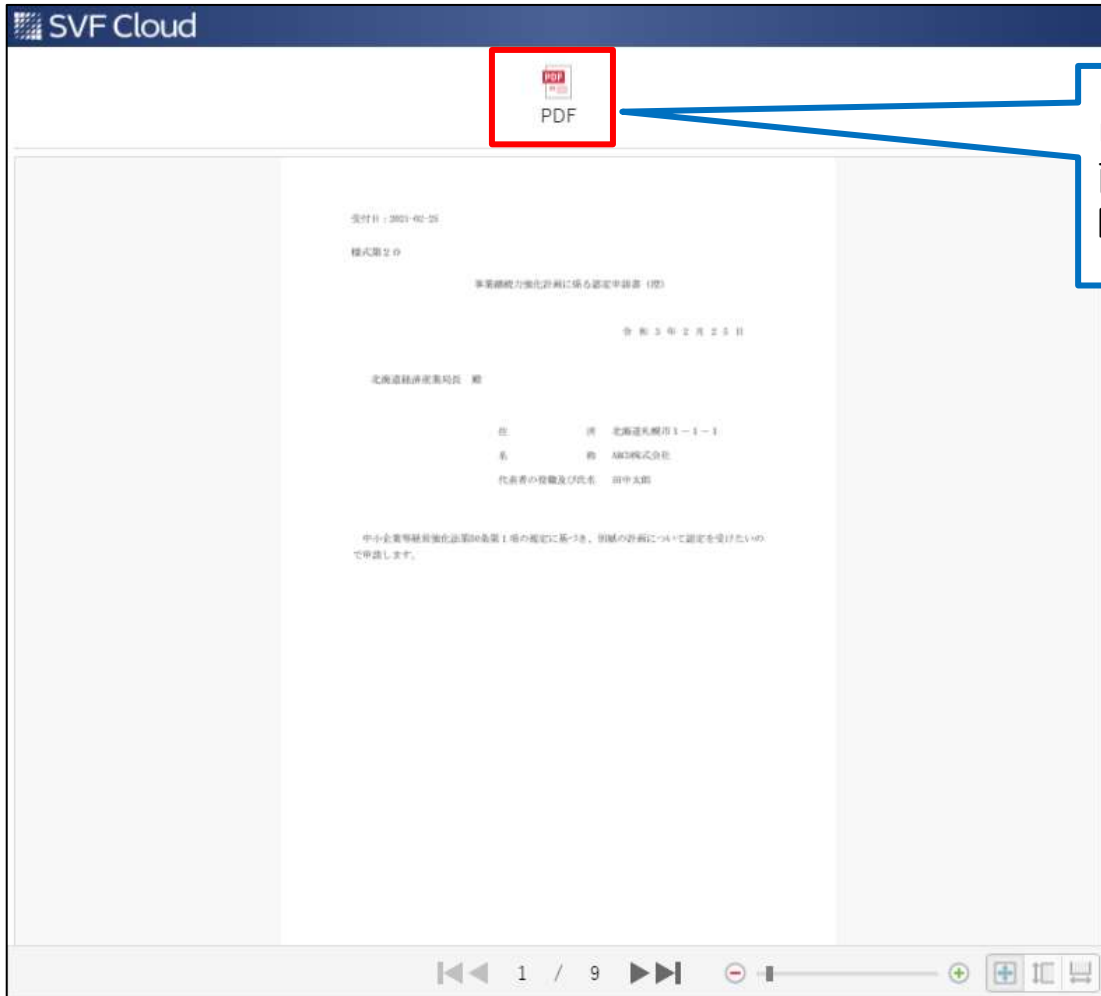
SVF Cloud

PDF

PDF

受付日：2021-02-25

様式第２０

事業継続力強化計画に係る認定申請書（例）

令和３年２月２５日

北海道経済産業局長　殿

住　　　　所　北海道札幌市１－１－１
名　　　　称　ABC株式会社
代表者の役職及び氏名　田中太郎

中小企業等経営強化法第50条第１項の規定に基づき、別紙の計画について認定を受けたいので申請します。

1 / 9